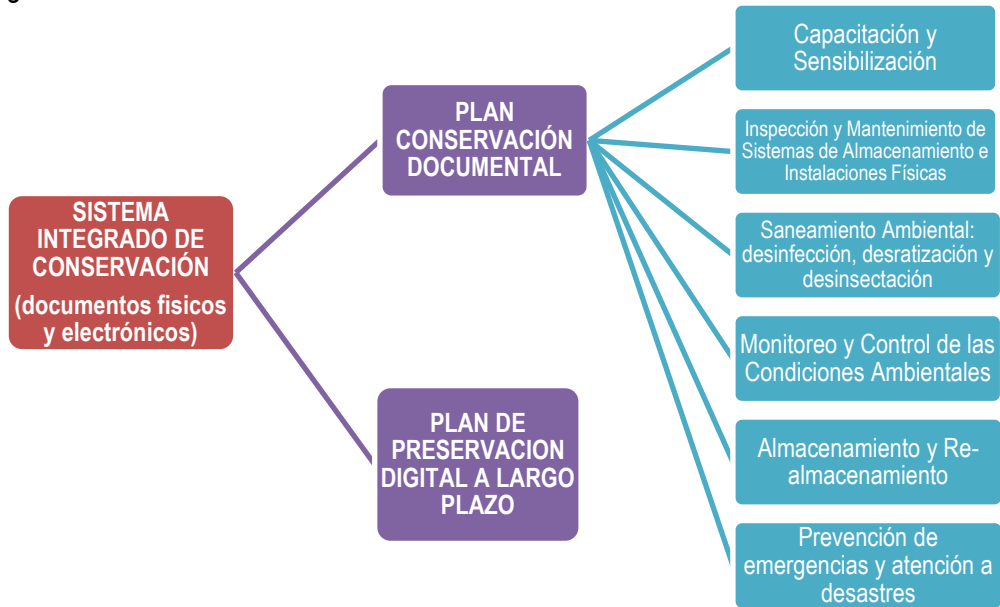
SISTEMA INTEGRADO DE CONSERVACIÓN (documentos fisicos y electrónicos)

PLAN CONSERVACIÓN DOCUMENTAL

PLAN DE PRESERVACION DIGITAL A LARGO PLAZO

Capacitación y Sensibilización

Inspección y Mantenimiento de Sistemas de Almacenamiento e Instalaciones Físicas

Saneamiento Ambiental: desinfección, desratización y desinsectación

Monitoreo y Control de las Condiciones Ambientales

Almacenamiento y Re-almacenamiento

Prevención de emergencias y atención a desastres